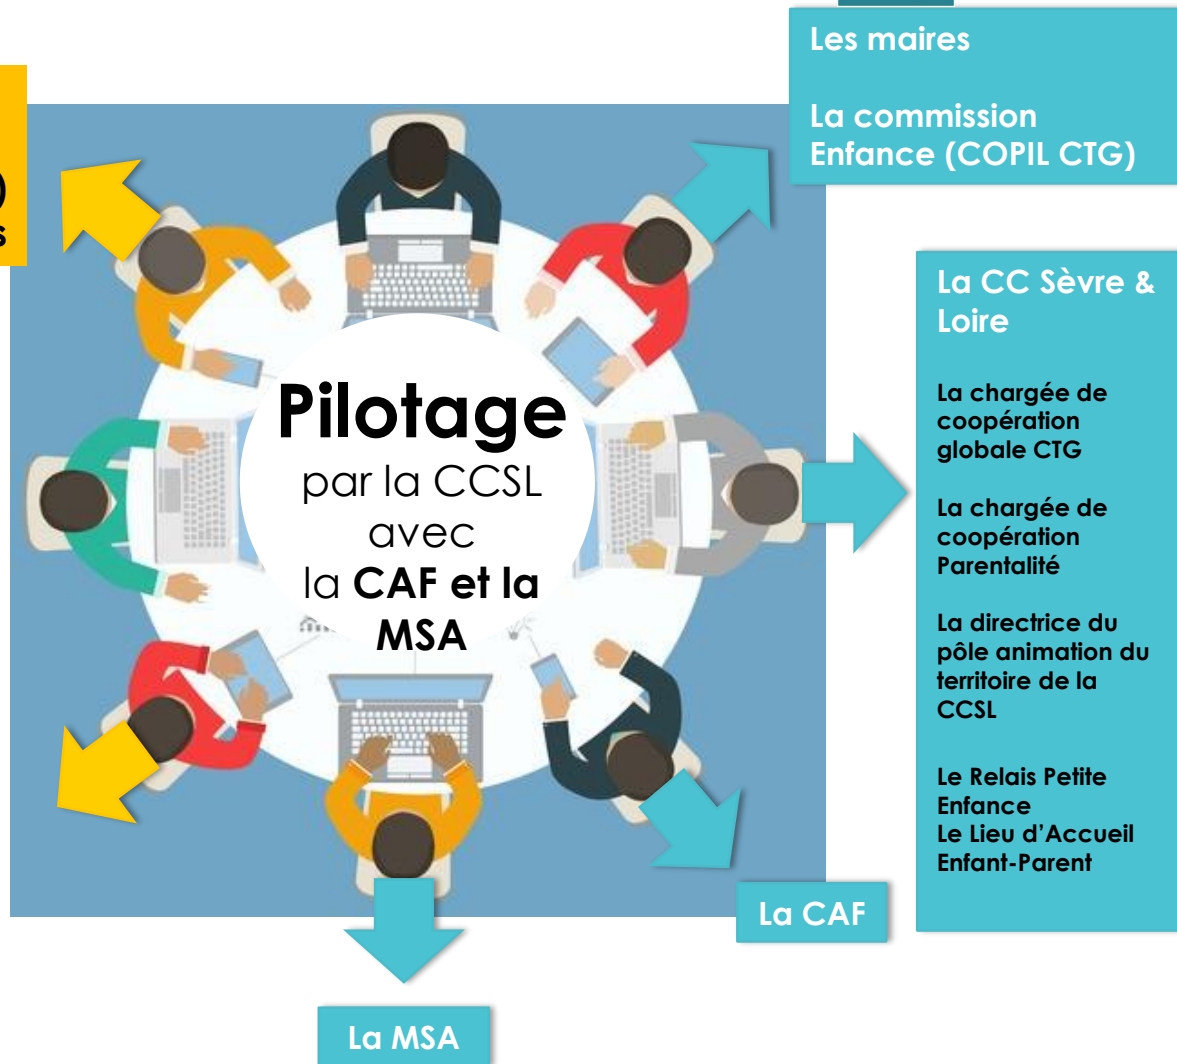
Les maires

La commission Enfance (COPIL CTG)

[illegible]

La CC Sèvre & Loire

La chargée de coopération globale CTG

La chargée de coopération Parentalité

La directrice du pôle animation du territoire de la CCSL

Le Relais Petite Enfance
Le Lieu d'Accueil Enfant-Parent

Pilotage
par la CCSL
avec
la CAF et la MSA

La CAF

La MSA